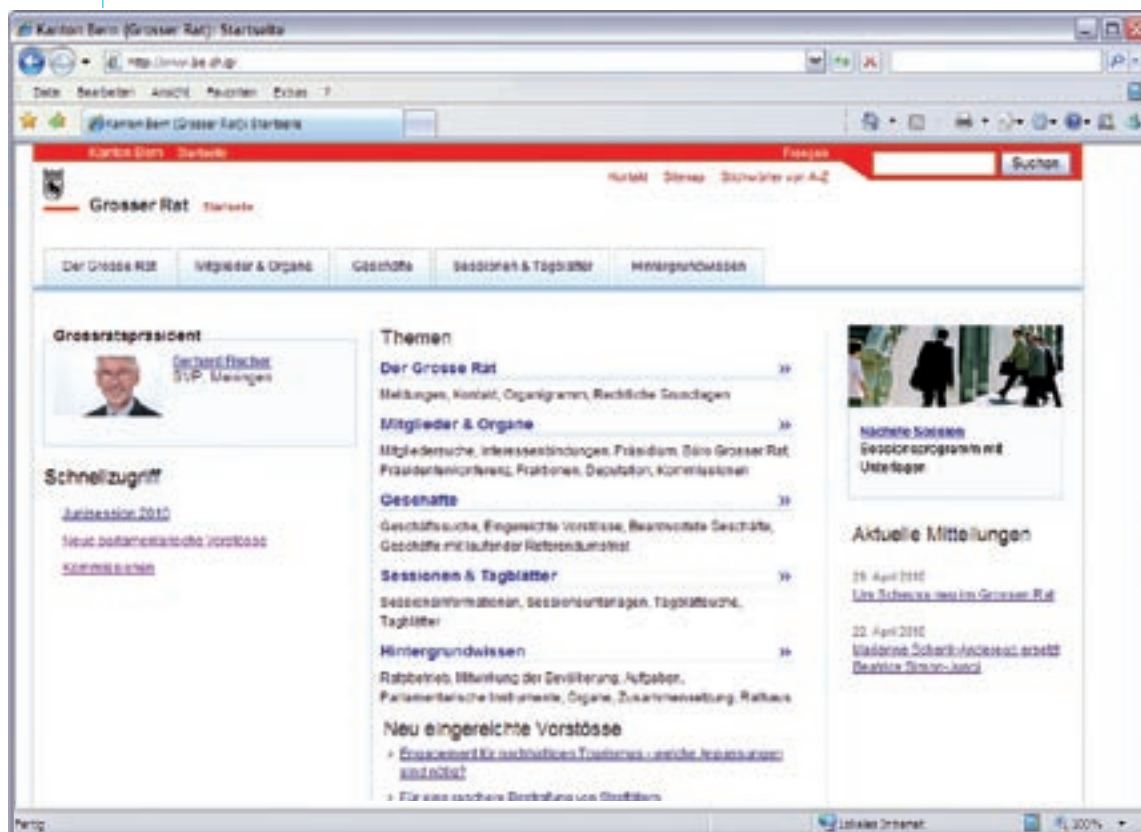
Kanton Bern (Grosser Rat): Startseite

http://www.be.ch/gr

Datei Bearbeiten Ansicht Favoriten Extras ?

Kanton Bern (Grosser Rat): Startseite

Kanton Bern Startseite

Français

Suchen

Kontakt Sitemap Stichwörter von A-Z

Grosser Rat Startseite

Der Grosse Rat | Mitglieder & Organe | Geschäfte | Sessionen & Tagblätter | Hintergrundwissen

Grossratspräsident

Gerhard Fischer
SVP, Meiringen

Schnellzugriff

Junisession 2010

Neue parlamentarische Vorstösse

Kommissionen

Themen

Der Grosse Rat »

Meldungen, Kontakt, Organigramm, Rechtliche Grundlagen

Mitglieder & Organe »

Mitgliedersuche, Interessenbindungen, Präsidium, Büro Grosser Rat, Präsidentenkonferenz, Fraktionen, Deputation, Kommissionen

Geschäfte »

Geschäftssuche, Eingereichte Vorstösse, Beantwortete Geschäfte, Geschäfte mit laufender Referendumsfrist

Sessionen & Tagblätter »

Sessionsinformationen, Sessionsunterlagen, Tagblattsuche, Tagblätter

Hintergrundwissen »

Ratsbetrieb, Mitwirkung der Bevölkerung, Aufgaben, Parlamentarische Instrumente, Organe, Zusammensetzung, Rathaus

Neu eingereichte Vorstösse

» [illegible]

» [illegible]

Nächste Session
Sessionsprogramm mit Unterlagen

Aktuelle Mitteilungen

29. April 2010
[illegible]

22. April 2010
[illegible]

Fertig

Lokales Intranet

100%